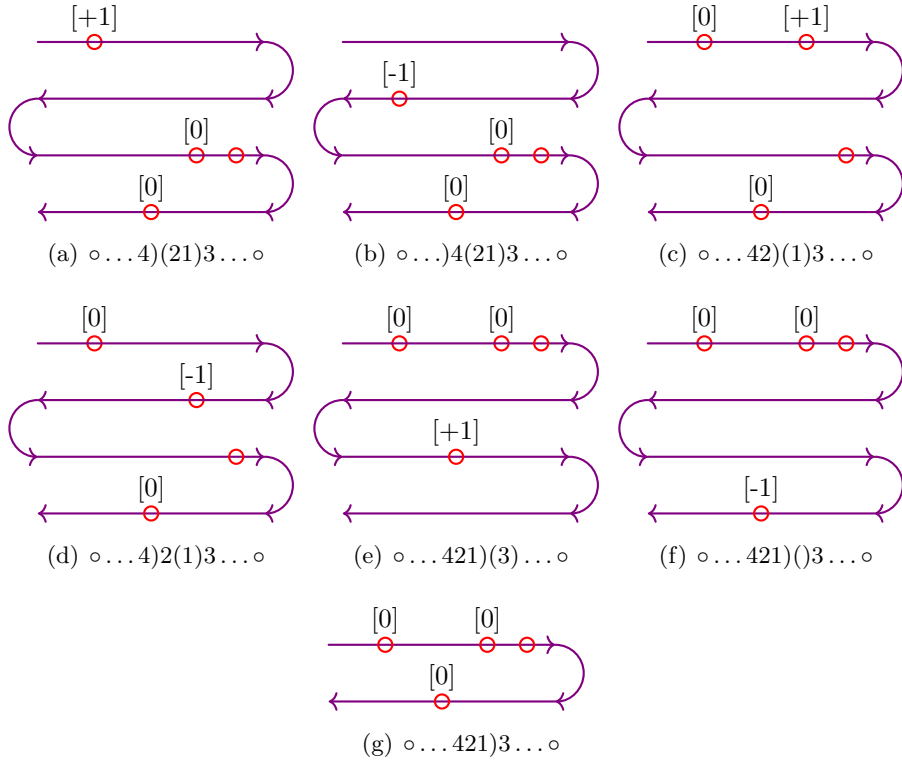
[+1]

[0]

[0]

(a) $\circ \ldots 4)(21)3 \ldots \circ$

[-1]

[0]

[0]

(b) $\circ \ldots)4(21)3 \ldots \circ$

[0] [+1]

[0]

(c) $\circ \ldots 42)(1)3 \ldots \circ$

[0]

[-1]

[0]

(d) $\circ \ldots 4)2(1)3 \ldots \circ$

[0] [0]

[+1]

(e) $\circ \ldots 421)(3) \ldots \circ$

[0] [0]

[-1]

(f) $\circ \ldots 421)()3 \ldots \circ$

[0] [0]

[0]

(g) $\circ \ldots 421)3 \ldots \circ$